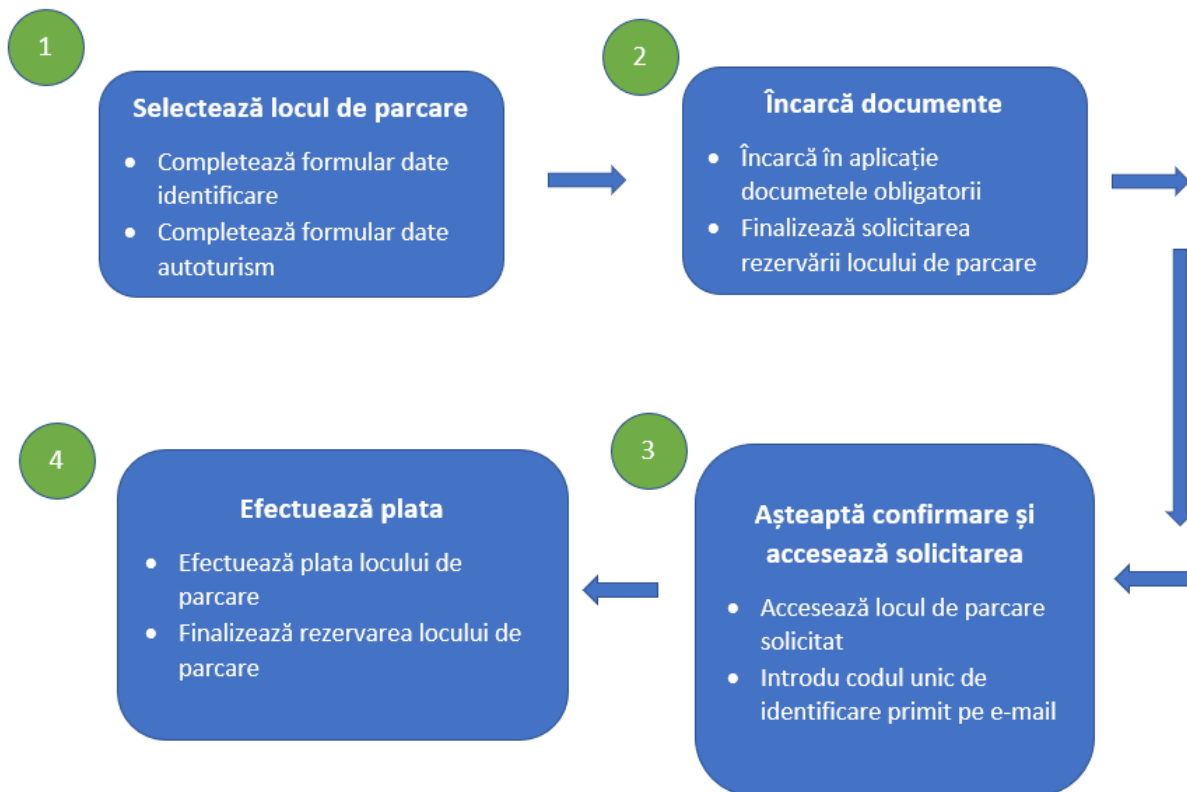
1

Selectează locul de parcare

- Completează formular date identificare
- Completează formular date autoturism

2

Încarcă documente

- Încarcă în aplicație documetele obligatorii
- Finalizează solicitarea rezervării locului de parcare

3

Așteaptă confirmare și accesează solicitarea

- Accesează locul de parcare solicitat
- Introdu codul unic de identificare primit pe e-mail

4

Efectuează plata

- Efectuează plata locului de parcare
- Finalizează rezervarea locului de parcare